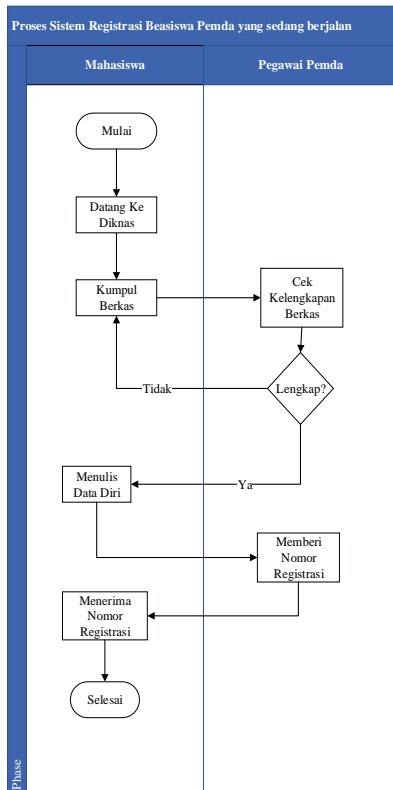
Proses Sistem Registrasi Beasiswa Pemda yang sedang berjalan

Mahasiswa

Pegawai Pemda

Mulai

Datang Ke Diknas

Kumpul Berkas

Cek Kelengkapan Berkas

Lengkap?

Tidak

Ya

Menulis Data Diri

Memberi Nomor Registrasi

Menerima Nomor Registrasi

Selesai

Phase